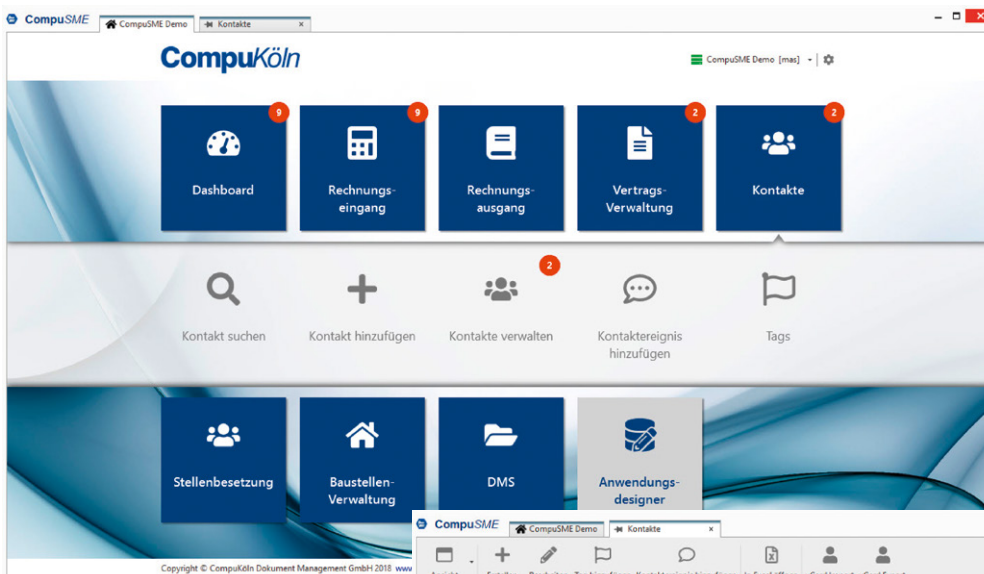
CompuSME CompuSME Demo Kontakte ×

CompuKöln

CompuSME Demo [mas]

9
Dashboard

9
Rechnungseingang

Rechnungsausgang

2
VertragsVerwaltung

2
Kontakte

Kontakt suchen

Kontakt hinzufügen

2
Kontakte verwalten

Kontaktereignis hinzufügen

Tags

Stellenbesetzung

BaustellenVerwaltung

DMS

Anwendungsdesigner

Copyright © CompuKöln Dokument Management GmbH 2018 www

CompuSME CompuSME Demo Kontakte ×

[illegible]